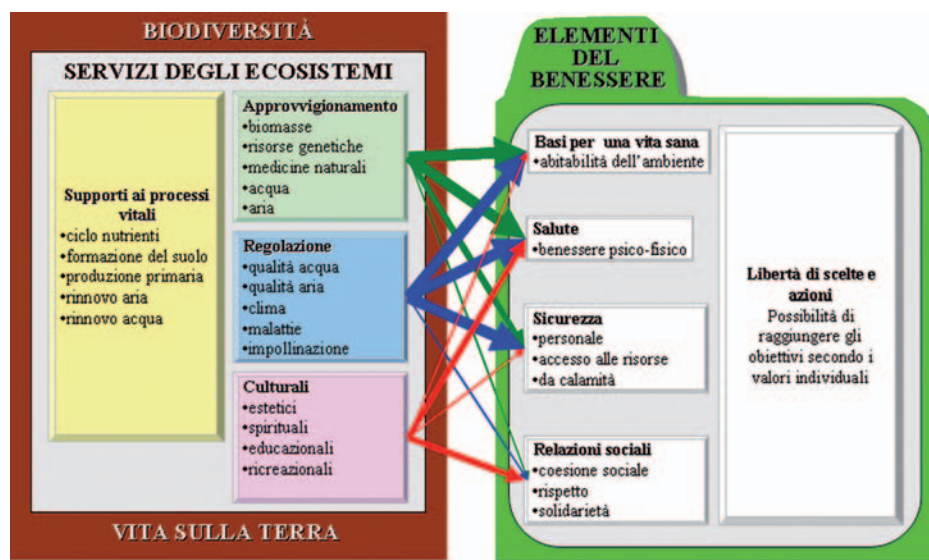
BIODIVERSITÀ

SERVIZI DEGLI ECOSISTEMI

Supporti ai processi vitali
•ciclo nutrienti
•formazione del suolo
•produzione primaria
•rinnovo aria
•rinnovo acqua

Approvvigionamento
•biomasse
•risorse genetiche
•medicine naturali
•acqua
•aria

Regolazione
•qualità acqua
•qualità aria
•clima
•malattie
•impollinazione

Culturali
•estetici
•spirituali
•educazionali
•ricreazionali

VITA SULLA TERRA

ELEMENTI DEL BENESSERE

Basi per una vita sana
•abitabilità dell'ambiente

Salute
•benessere psico-fisico

Sicurezza
•personale
•accesso alle risorse
•da calamità

Relazioni sociali
•coesione sociale
•rispetto
•solidarietà

Libertà di scelte e azioni
Possibilità di raggiungere gli obiettivi secondo i valori individuali